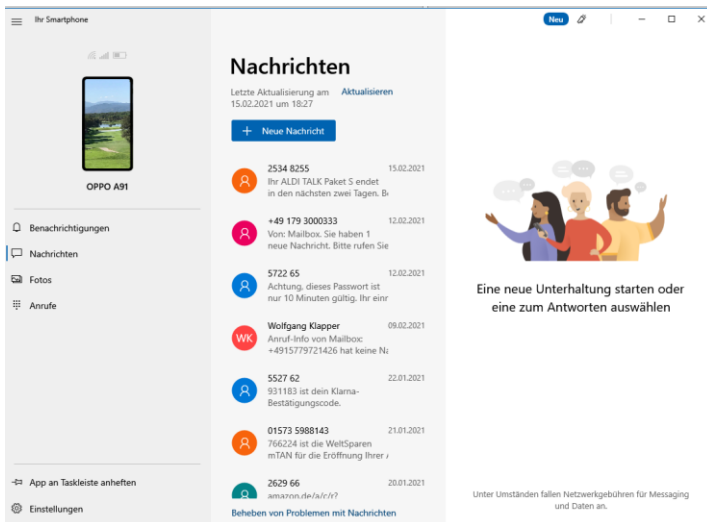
Ihr Smartphone

Neu

OPPO A91

Benachrichtigungen
Nachrichten
Fotos
Anrufe

App an Taskleiste anheften
Einstellungen

Nachrichten

Letzte Aktualisierung am 15.02.2021 um 18:27
Aktualisieren

+ Neue Nachricht

2534 8255
15.02.2021
Ihr ALDI TALK Paket S endet in den nächsten zwei Tagen. B

+49 179 3000333
12.02.2021
Von: Mailbox. Sie haben 1 neue Nachricht. Bitte rufen Sie

5722 65
12.02.2021
Achtung, dieses Passwort ist nur 10 Minuten gültig. Ihr ein

WK
Wolfgang Klapper
09.02.2021
Anruf-Info von Mailbox: +4915779721426 hat keine N

5527 62
22.01.2021
931183 ist dein Klarna-Bestätigungscode.

01573 5988143
21.01.2021
766224 ist die WeltSparen mTAN für die Eröffnung Ihrer

2629 66
20.01.2021
amazon.de/a/c/r?

Beheben von Problemen mit Nachrichten

Eine neue Unterhaltung starten oder eine zum Antworten auswählen

Unter Umständen fallen Netzwerkgebühren für Messaging und Daten an.